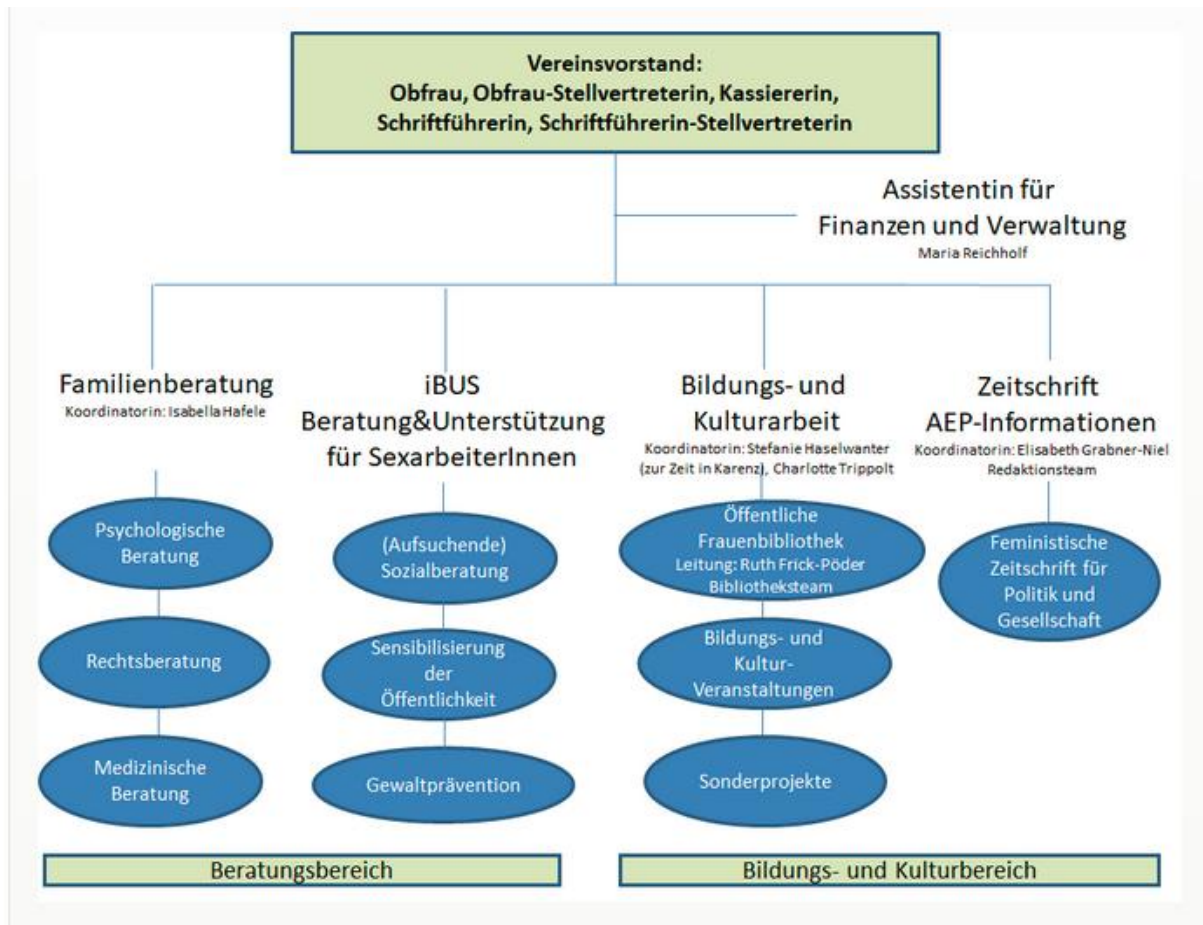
Vereinsvorstand:
Obfrau, Obfrau-Stellvertreterin, Kassiererin, Schriftführerin, Schriftführerin-Stellvertreterin

Assistentin für Finanzen und Verwaltung
Maria Reichholf

Familienberatung
Koordinatorin: Isabella Hafele

Psychologische Beratung

Rechtsberatung

Medizinische Beratung

iBUS
Beratung&Unterstützung für SexarbeiterInnen

(Aufsuchende) Sozialberatung

Sensibilisierung der Öffentlichkeit

Gewaltprävention

Bildungs- und Kulturarbeit
Koordinatorin: Stefanie Haselwanter (zur Zeit in Karenz), Charlotte Trippolt

Öffentliche Frauenbibliothek
Leitung: Ruth Frick-Pöder
Bibliotheksteam

Bildungs- und Kultur-Veranstaltungen

Sonderprojekte

Zeitschrift
AEP-Informationen
Koordinatorin: Elisabeth Grabner-Niel
Redaktionsteam

Feministische Zeitschrift für Politik und Gesellschaft

Beratungsbereich

Bildungs- und Kulturbereich